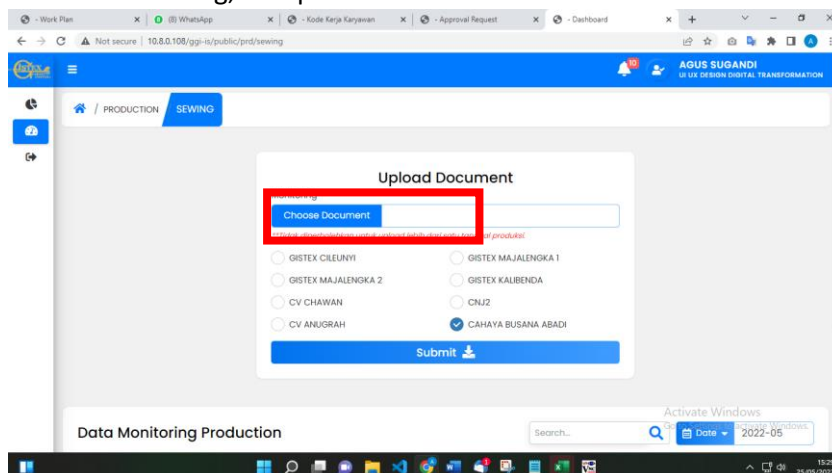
- Work Plan
(8) WhatsApp
- Kode Kerja Karyawan
- Approval Request
- Dashboard

Not secure | 10.8.0.108/ggi-is/public/prd/sewing

AGUS SUGANDI
UI UX DESIGN DIGITAL TRANSFORMATION

PRODUCTION / SEWING

Upload Document

Choose Document

*Tidak diperbolehkan untuk upload lebih dari satu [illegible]al produksi

GISTEX CILEUNYI
GISTEX MAJALENGKA 1
GISTEX MAJALENGKA 2
GISTEX KALIBENDA
CV CHAWAN
CNJ2
CV ANUGRAH
CAHAYA BUSANA ABADI

Submit

Activate Windows
Go to Settings to activate Windows.

Data Monitoring Production

Search...

Date
2022-05

15:2
25/05/202